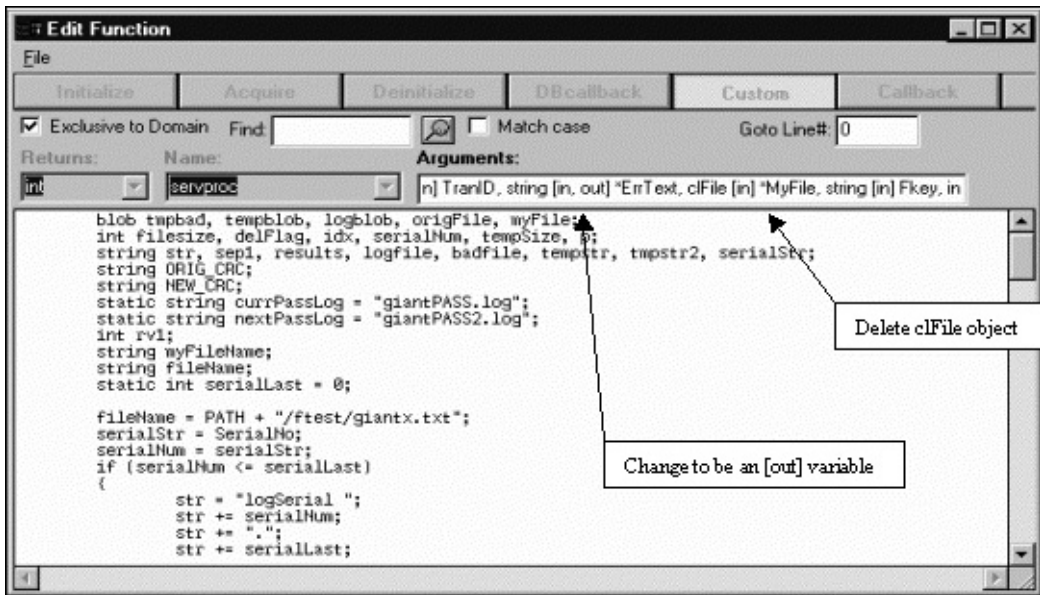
Edit Function

File

Initialize | Acquire | Deinitialize | DBcallback | Custom | Callback

☑ Exclusive to Domain Find: ☐ Match case Goto Line#: 0

Returns: Name: Arguments:

int servproc n] TranID, string [in, out] *ErrText, clFile [in] *MyFile, string [in] Fkey, in

blob tmpbad, tempblob, logblob, origFile, myFile;
int filesize, delFlag, idx, serialNum, tempSize, b;
string str, sep1, results, logfile, badfile, tempstr, tmpstr2, serialStr;
string ORIG_CRC;
string NEW_CRC;
static string currPassLog = "giantPASS.log";
static string nextPassLog = "giantPASS2.log";
int rv1;
string myFileName;
string fileName;
static int serialLast = 0;

fileName = PATH + "/ftest/giantx.txt";
serialStr = SerialNo;
serialNum = serialStr;
if (serialNum <= serialLast)
{
str = "logSerial ";
str += serialNum;
str += ".";
str += serialLast;

Delete clFile object

Change to be an [out] variable